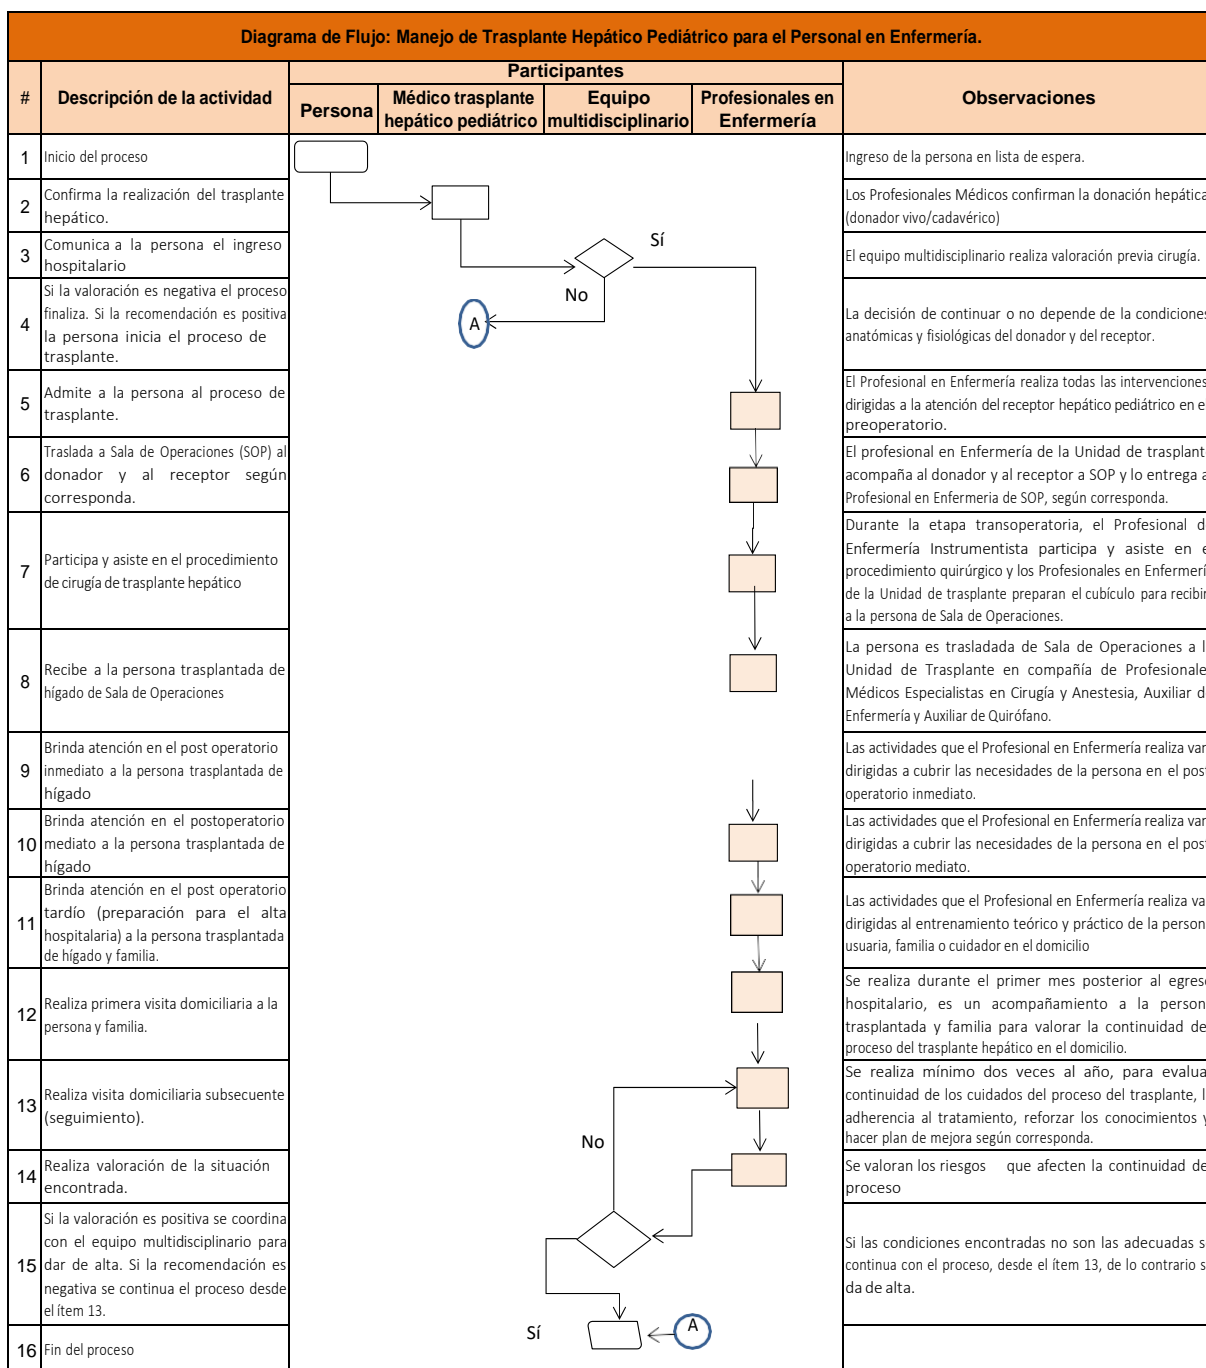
Diagrama de Flujo: Manejo de Trasplante Hepático Pediátrico para el Personal en Enfermería.

| # | Descripción de la actividad | Participantes: Persona | Médico trasplante hepático pediátrico | Equipo multidisciplinario | Profesionales en Enfermería | Observaciones |
|---|---|---|---|---|---|---|
| 1 | Inicio del proceso | | | | | Ingreso de la persona en lista de espera. |
| 2 | Confirma la realización del trasplante hepático. | | | | | Los Profesionales Médicos confirman la donación hepática (donador vivo/cadavérico) |
| 3 | Comunica a la persona el ingreso hospitalario | | | Sí | | El equipo multidisciplinario realiza valoración previa cirugía. |
| 4 | Si la valoración es negativa el proceso finaliza. Si la recomendación es positiva la persona inicia el proceso de trasplante. | | A | No | | La decisión de continuar o no depende de la condiciones anatómicas y fisiológicas del donador y del receptor. |
| 5 | Admite a la persona al proceso de trasplante. | | | | | El Profesional en Enfermería realiza todas las intervenciones dirigidas a la atención del receptor hepático pediátrico en e preoperatorio. |
| 6 | Traslada a Sala de Operaciones (SOP) al donador y al receptor según corresponda. | | | | | El profesional en Enfermería de la Unidad de trasplant acompaña al donador y al receptor a SOP y lo entrega a Profesional en Enfermeria de SOP, según corresponda. |
| 7 | Participa y asiste en el procedimiento de cirugía de trasplante hepático | | | | | Durante la etapa transoperatoria, el Profesional d Enfermería Instrumentista participa y asiste en e procedimiento quirúrgico y los Profesionales en Enfermerí de la Unidad de trasplante preparan el cubículo para recibir a la persona de Sala de Operaciones. |
| 8 | Recibe a la persona trasplantada de hígado de Sala de Operaciones | | | | | La persona es trasladada de Sala de Operaciones a l Unidad de Trasplante en compañía de Profesionale Médicos Especialistas en Cirugía y Anestesia, Auxiliar d Enfermería y Auxiliar de Quirófano. |
| 9 | Brinda atención en el post operatorio inmediato a la persona trasplantada de hígado | | | | | Las actividades que el Profesional en Enfermería realiza var dirigidas a cubrir las necesidades de la persona en el post operatorio inmediato. |
| 10 | Brinda atención en el postoperatorio mediato a la persona trasplantada de hígado | | | | | Las actividades que el Profesional en Enfermería realiza var dirigidas a cubrir las necesidades de la persona en el post operatorio mediato. |
| 11 | Brinda atención en el post operatorio tardío (preparación para el alta hospitalaria) a la persona trasplantada de hígado y familia. | | | | | Las actividades que el Profesional en Enfermería realiza va dirigidas al entrenamiento teórico y práctico de la person usuaria, familia o cuidador en el domicilio |
| 12 | Realiza primera visita domiciliaria a la persona y familia. | | | | | Se realiza durante el primer mes posterior al egreso hospitalario, es un acompañamiento a la person trasplantada y familia para valorar la continuidad de proceso del trasplante hepático en el domicilio. |
| 13 | Realiza visita domiciliaria subsecuente (seguimiento). | | | | | Se realiza mínimo dos veces al año, para evalua continuidad de los cuidados del proceso del trasplante, l adherencia al tratamiento, reforzar los conocimientos y hacer plan de mejora según corresponda. |
| 14 | Realiza valoración de la situación encontrada. | | | No | | Se valoran los riesgos que afecten la continuidad de proceso |
| 15 | Si la valoración es positiva se coordina con el equipo multidisciplinario para dar de alta. Si la recomendación es negativa se continua el proceso desde el ítem 13. | | | | | Si las condiciones encontradas no son las adecuadas s continua con el proceso, desde el ítem 13, de lo contrario s da de alta. |
| 16 | Fin del proceso | | Sí | A | | |